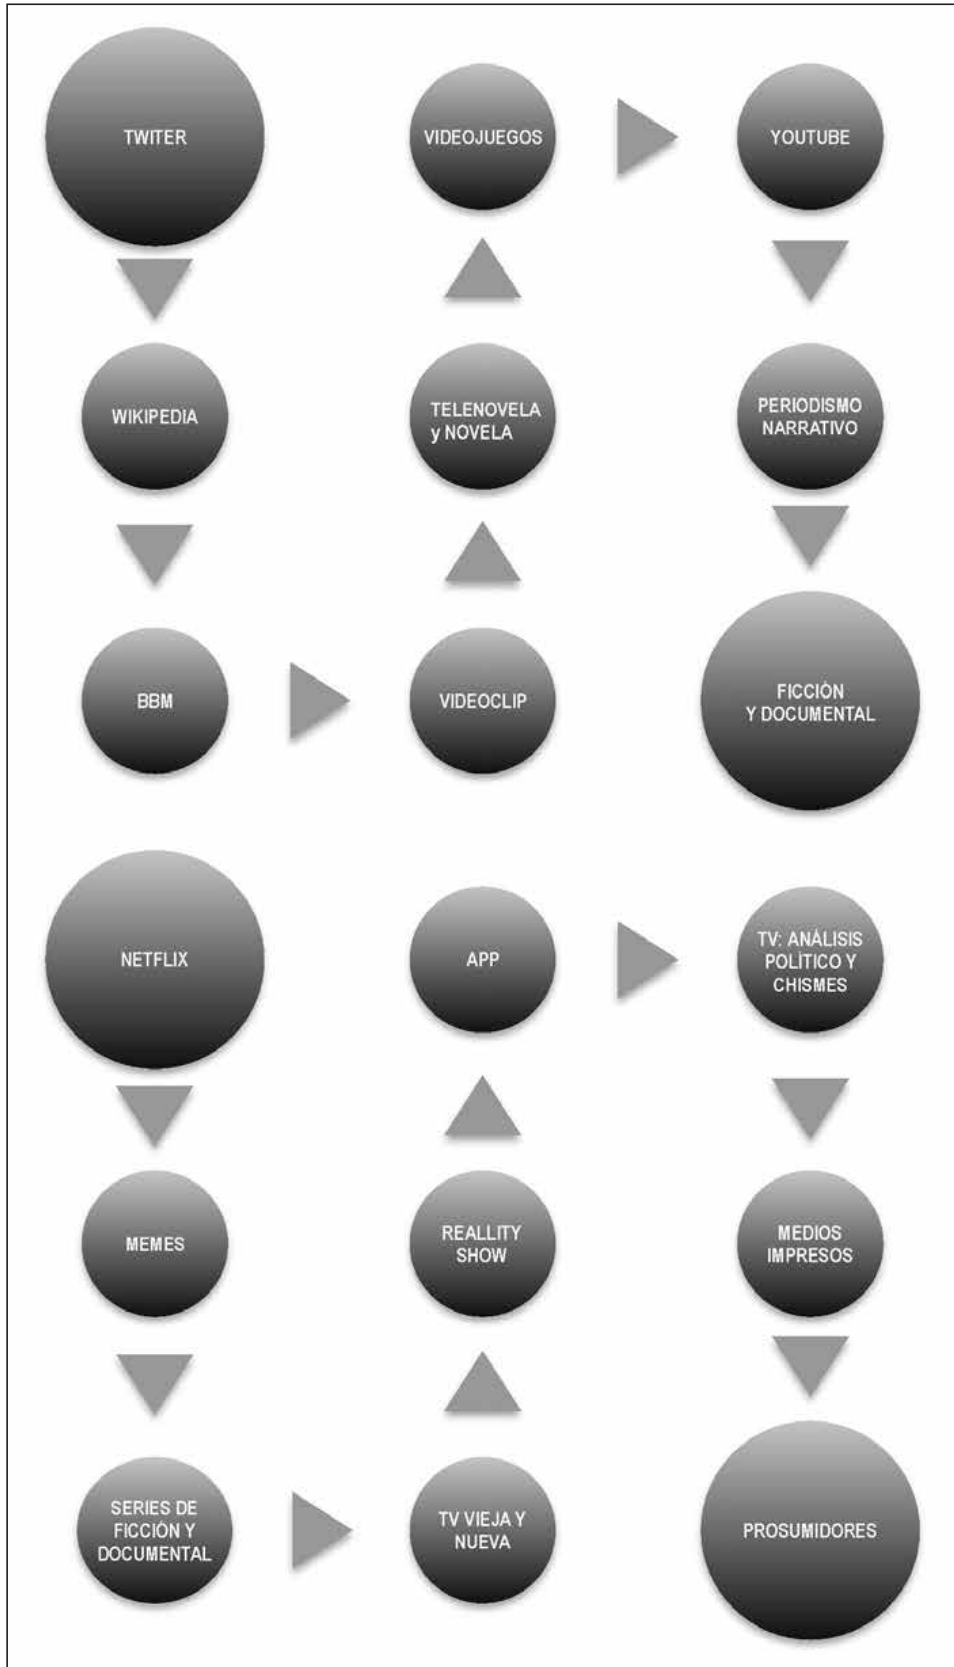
TWITER

WIKIPEDIA

BBM

VIDEOCLIP

TELENOVELA y NOVELA

VIDEOJUEGOS

YOUTUBE

PERIODISMO NARRATIVO

FICCIÓN Y DOCUMENTAL

NETFLIX

MEMES

SERIES DE FICCIÓN Y DOCUMENTAL

TV VIEJA Y NUEVA

REALLITY SHOW

APP

TV: ANÁLISIS POLÍTICO Y CHISMES

MEDIOS IMPRESOS

PROSUMIDORES